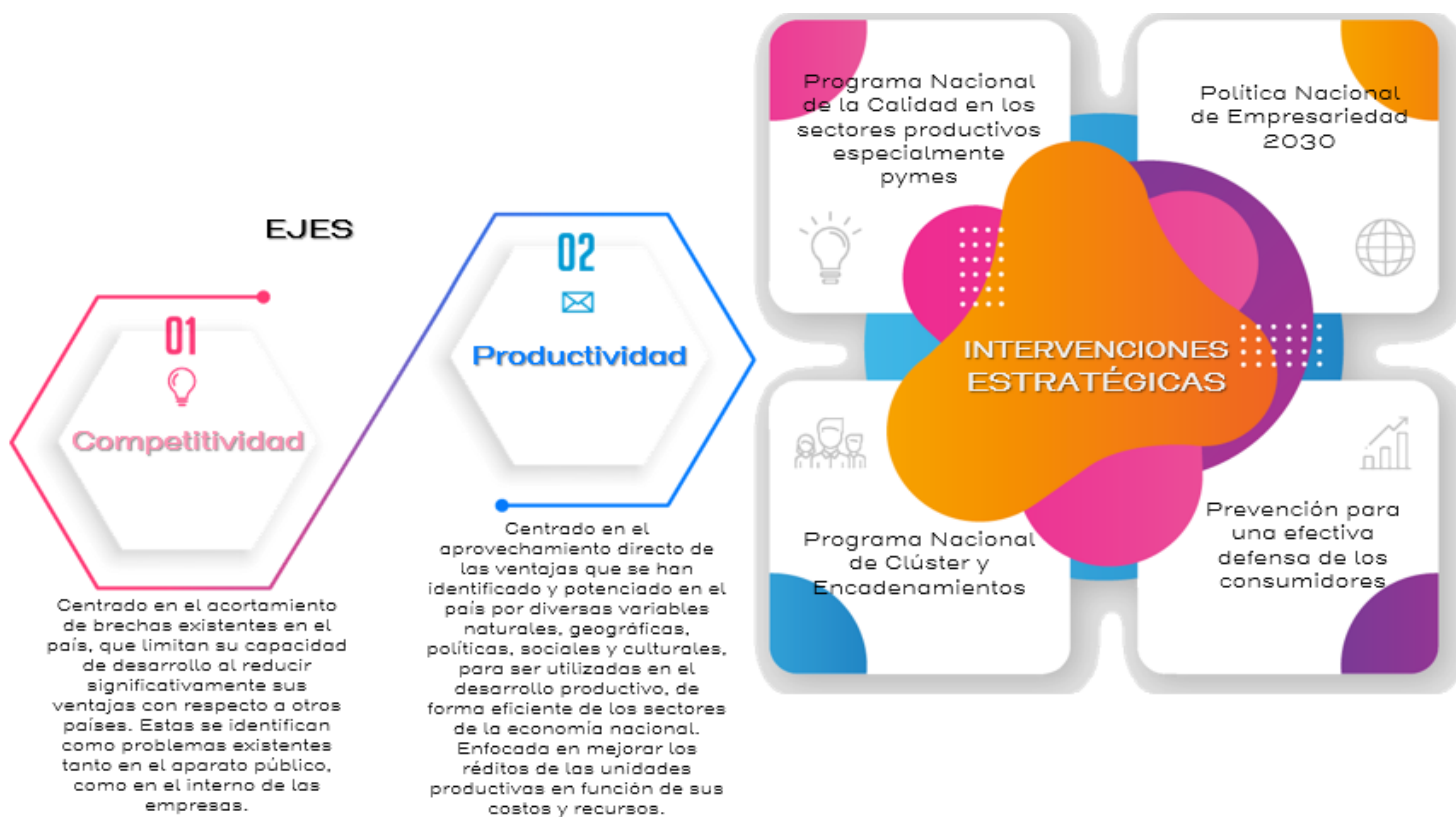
EJES

01

Competitividad

Centrado en el acortamiento de brechas existentes en el país, que limitan su capacidad de desarrollo al reducir significativamente sus ventajas con respecto a otros países. Estas se identifican como problemas existentes tanto en el aparato público, como en el interno de las empresas.

02

Productividad

Centrado en el aprovechamiento directo de las ventajas que se han identificado y potenciado en el país por diversas variables naturales, geográficas, políticas, sociales y culturales, para ser utilizadas en el desarrollo productivo, de forma eficiente de los sectores de la economía nacional. Enfocada en mejorar los réditos de las unidades productivas en función de sus costos y recursos.

Programa Nacional de la Calidad en los sectores productivos especialmente pymes

Política Nacional de Empresariedad 2030

INTERVENCIONES ESTRATÉGICAS

Programa Nacional de Clúster y Encadenamientos

Prevención para una efectiva defensa de los consumidores